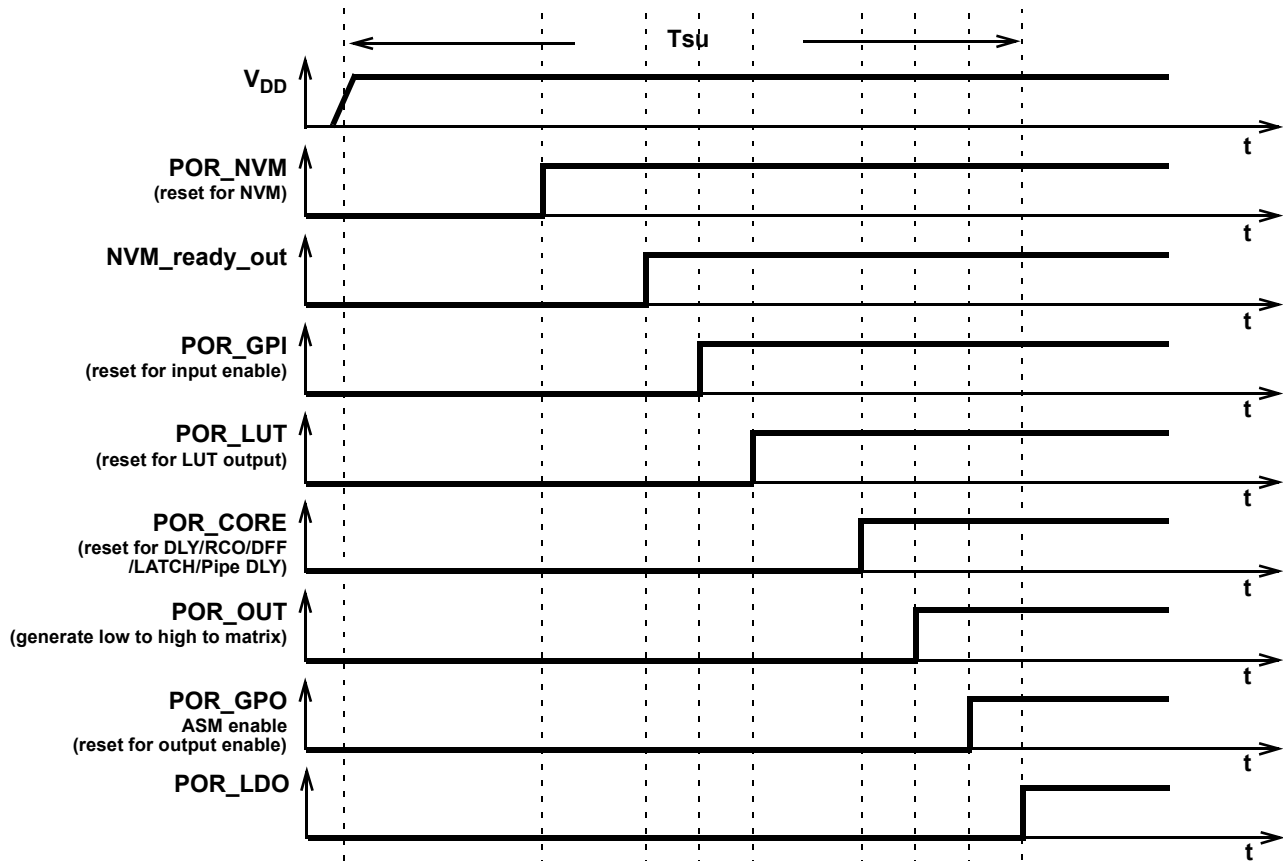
Tsu

$V_{DD}$

t

POR_NVM
(reset for NVM)

t

NVM_ready_out

t

POR_GPI
(reset for input enable)

t

POR_LUT
(reset for LUT output)

t

POR_CORE
(reset for DLY/RCO/DFF /LATCH/Pipe DLY)

t

POR_OUT
(generate low to high to matrix)

t

POR_GPO
ASM enable
(reset for output enable)

t

POR_LDO

t